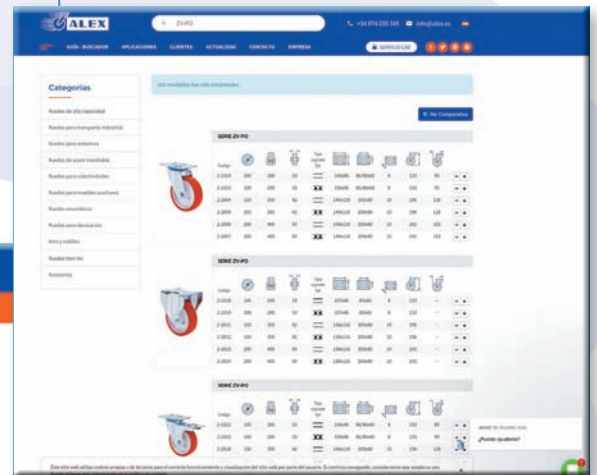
ALEX

ZV-PO

+34 974 055 545 info@alex.es

GUÍA - BUSCADOR APLICACIONES CLIENTES ACTUALIDAD CONTACTO EMPRESA

SERVICIO SAT

Categorías

Ruedas de alta capacidad

Ruedas para transporte industrial

Ruedas para entornos

Ruedas de acero inoxidable

Ruedas para electricidades

Ruedas para muebles pesados

Ruedas neumáticas

Ruedas para decoración

Aros y rodillos

Ruedas tarm-loc

Accesorios

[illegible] resultados han sido encontrados.

Ver Comparativa

SERIE ZV-PO

SERIE ZV-PO

SERIE ZV-PO

¿Puedo ayudarte?

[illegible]